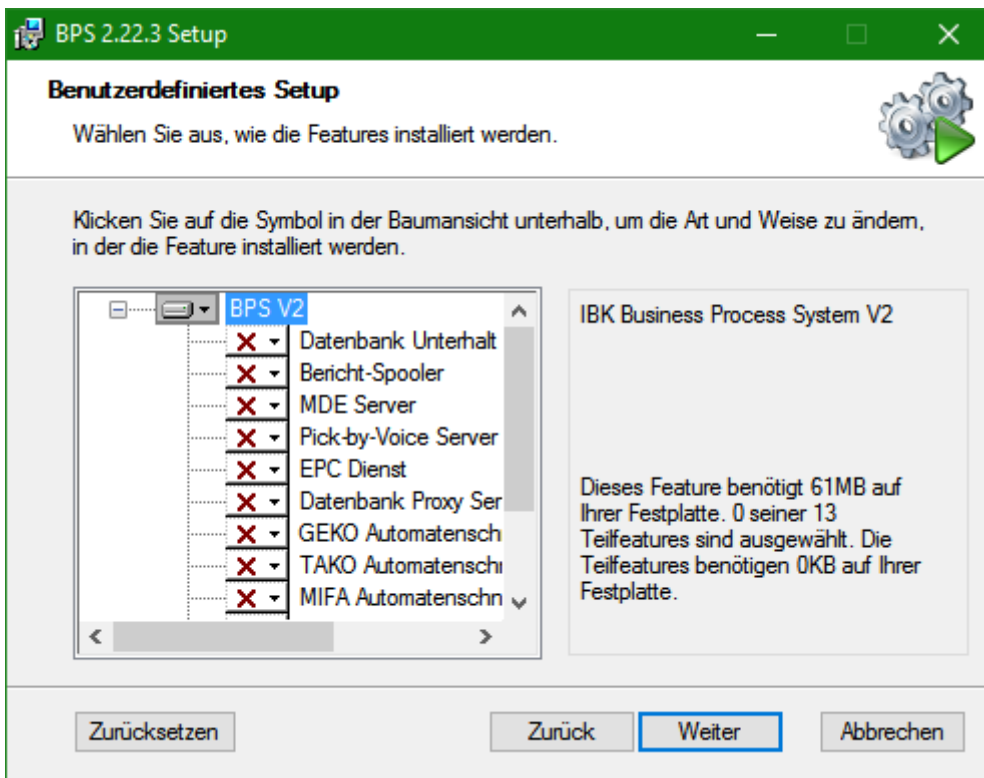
BPS 2.22.3 Setup

Benutzerdefiniertes Setup

Wählen Sie aus, wie die Features installiert werden.

Klicken Sie auf die Symbol in der Baumansicht unterhalb, um die Art und Weise zu ändern, in der die Feature installiert werden.

BPS V2
Datenbank Unterhalt
Bericht-Spooler
MDE Server
Pick-by-Voice Server
EPC Dienst
Datenbank Proxy Ser
GEKO Automatensch
TAKO Automatenschı
MIFA Automatenschn

IBK Business Process System V2

Dieses Feature benötigt 61MB auf Ihrer Festplatte. 0 seiner 13 Teilfeatures sind ausgewählt. Die Teilfeatures benötigen 0KB auf Ihrer Festplatte.

Zurücksetzen

Zurück

Weiter

Abbrechen